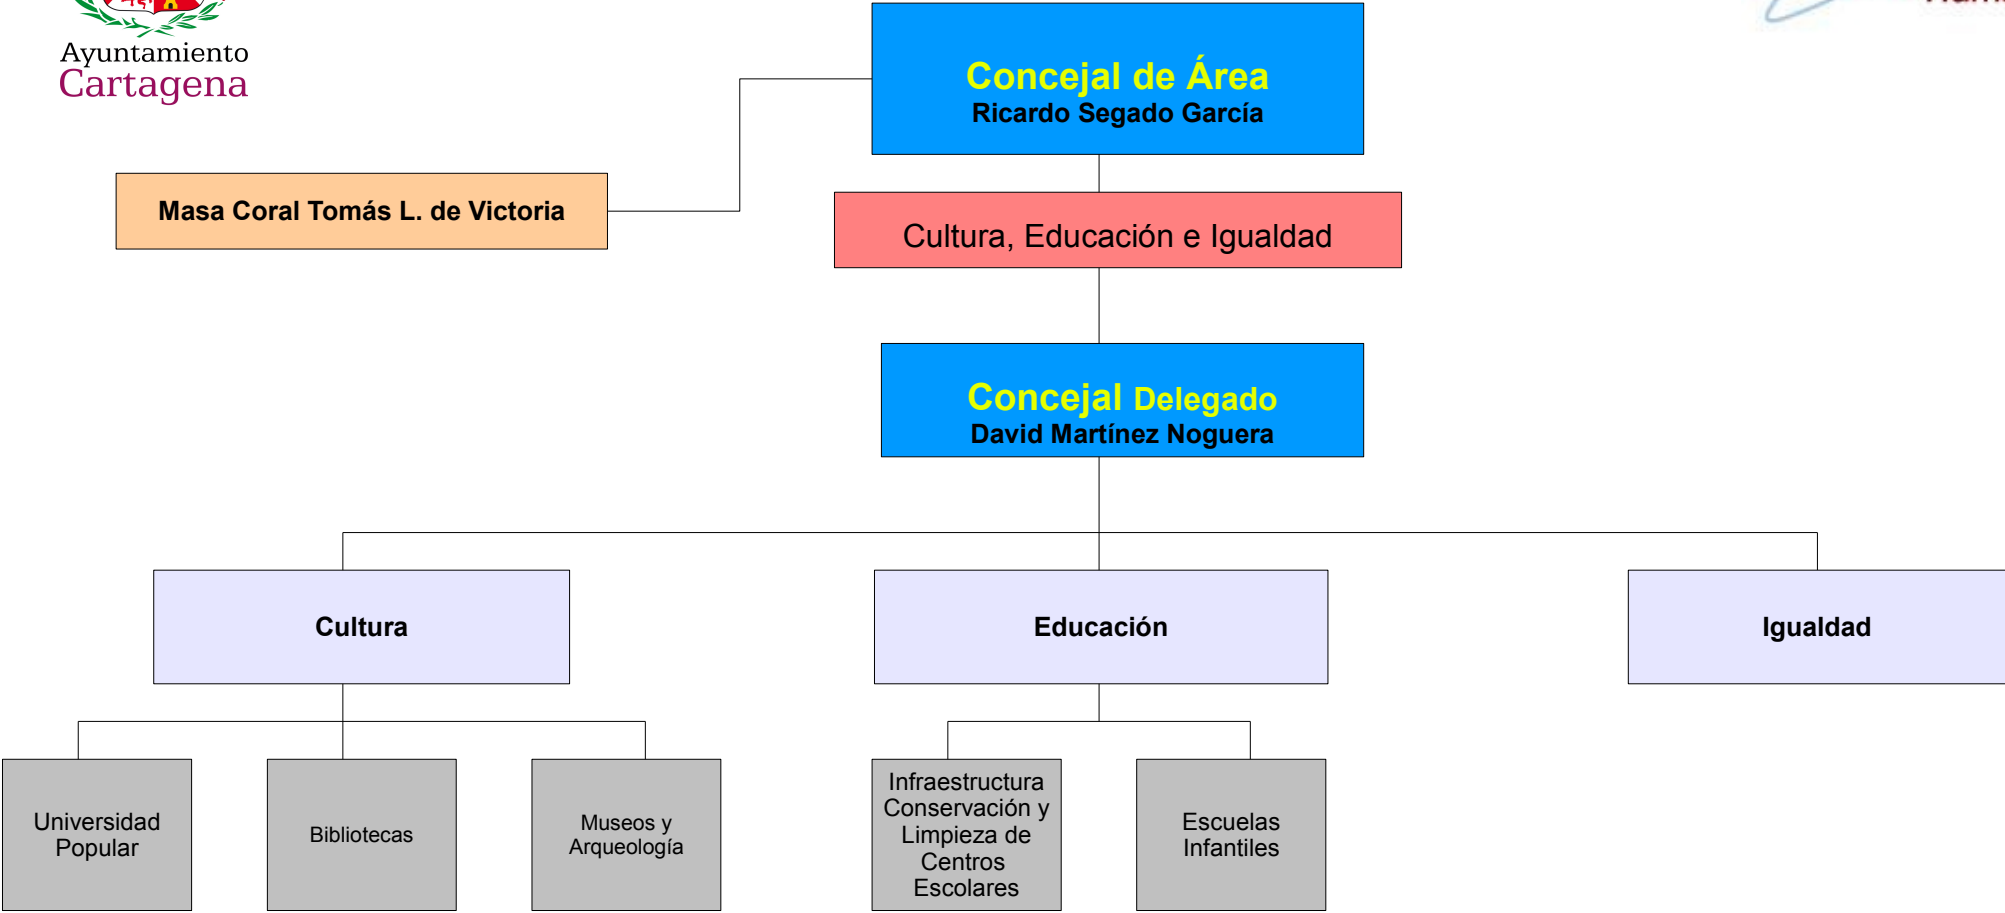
Ayuntamiento
Cartagena

Concejal de Área
Ricardo Segado García

Masa Coral Tomás L. de Victoria

Cultura, Educación e Igualdad

Concejal Delegado
David Martínez Noguera

Cultura

Educación

Igualdad

Universidad Popular

Bibliotecas

Museos y Arqueología

Infraestructura Conservación y Limpieza de Centros Escolares

Escuelas Infantiles